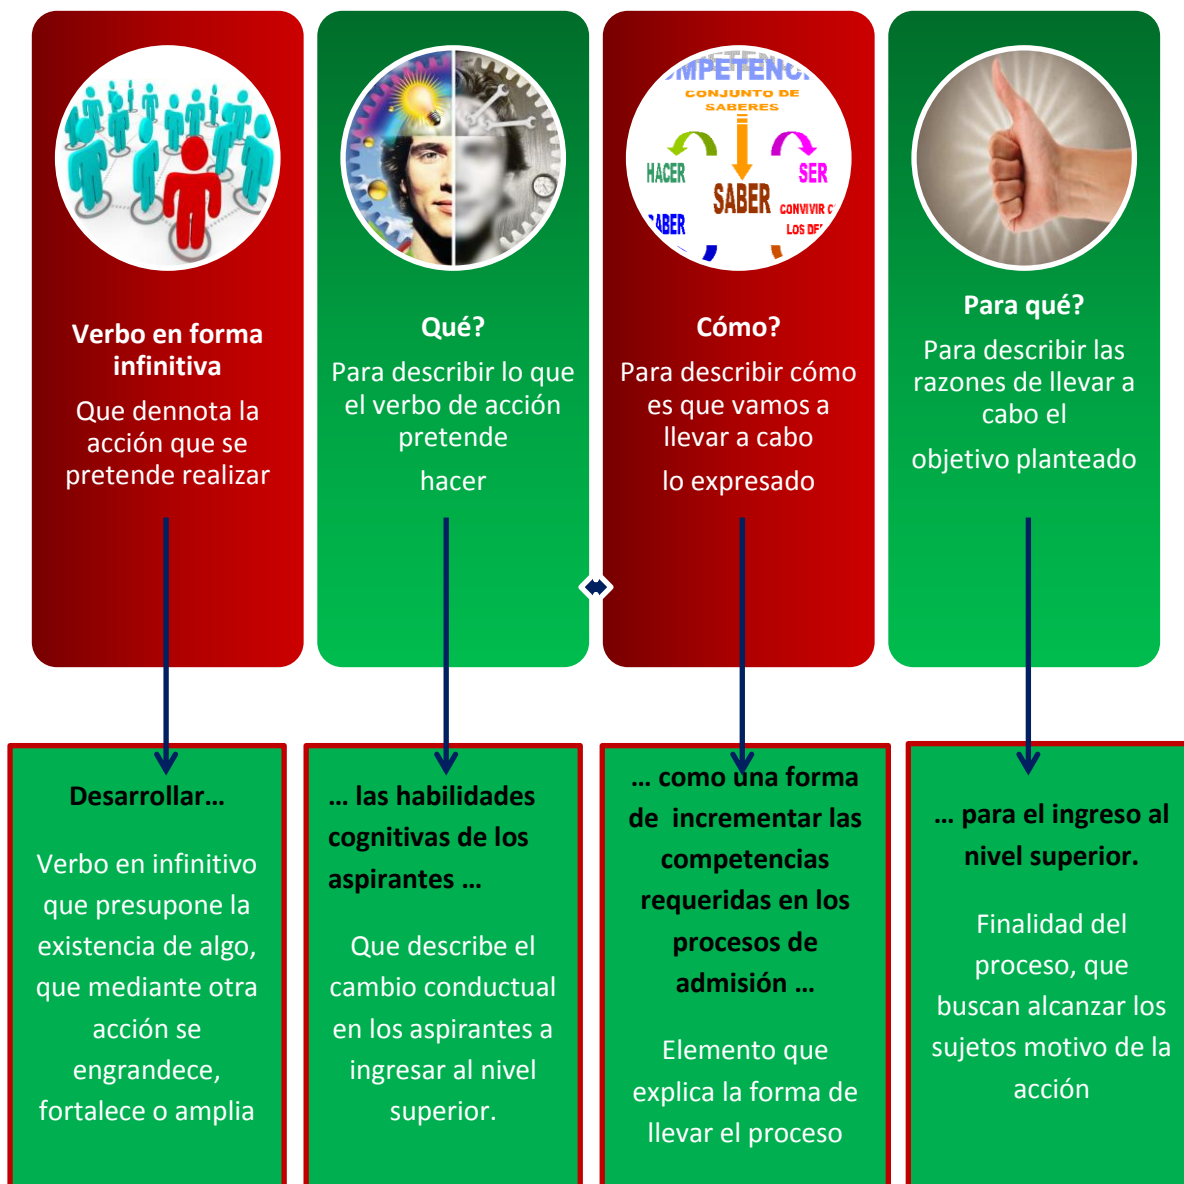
Verbo en forma infinitiva

Que denota la acción que se pretende realizar

Qué?

Para describir lo que el verbo de acción pretende

hacer

MPETENC
CONJUNTO DE SABERES
HACER
SER
SABER
ABER
CONVIVIR C
LOS DE

Cómo?

Para describir cómo es que vamos a llevar a cabo

lo expresado

Para qué?

Para describir las razones de llevar a cabo el

objetivo planteado

Desarrollar…

Verbo en infinitivo que presupone la existencia de algo, que mediante otra acción se engrandece, fortalece o amplia

… las habilidades cognitivas de los aspirantes …

Que describe el cambio conductual en los aspirantes a ingresar al nivel superior.

… como una forma de incrementar las competencias requeridas en los procesos de admisión …

Elemento que explica la forma de llevar el proceso

… para el ingreso al nivel superior.

Finalidad del proceso, que buscan alcanzar los sujetos motivo de la acción